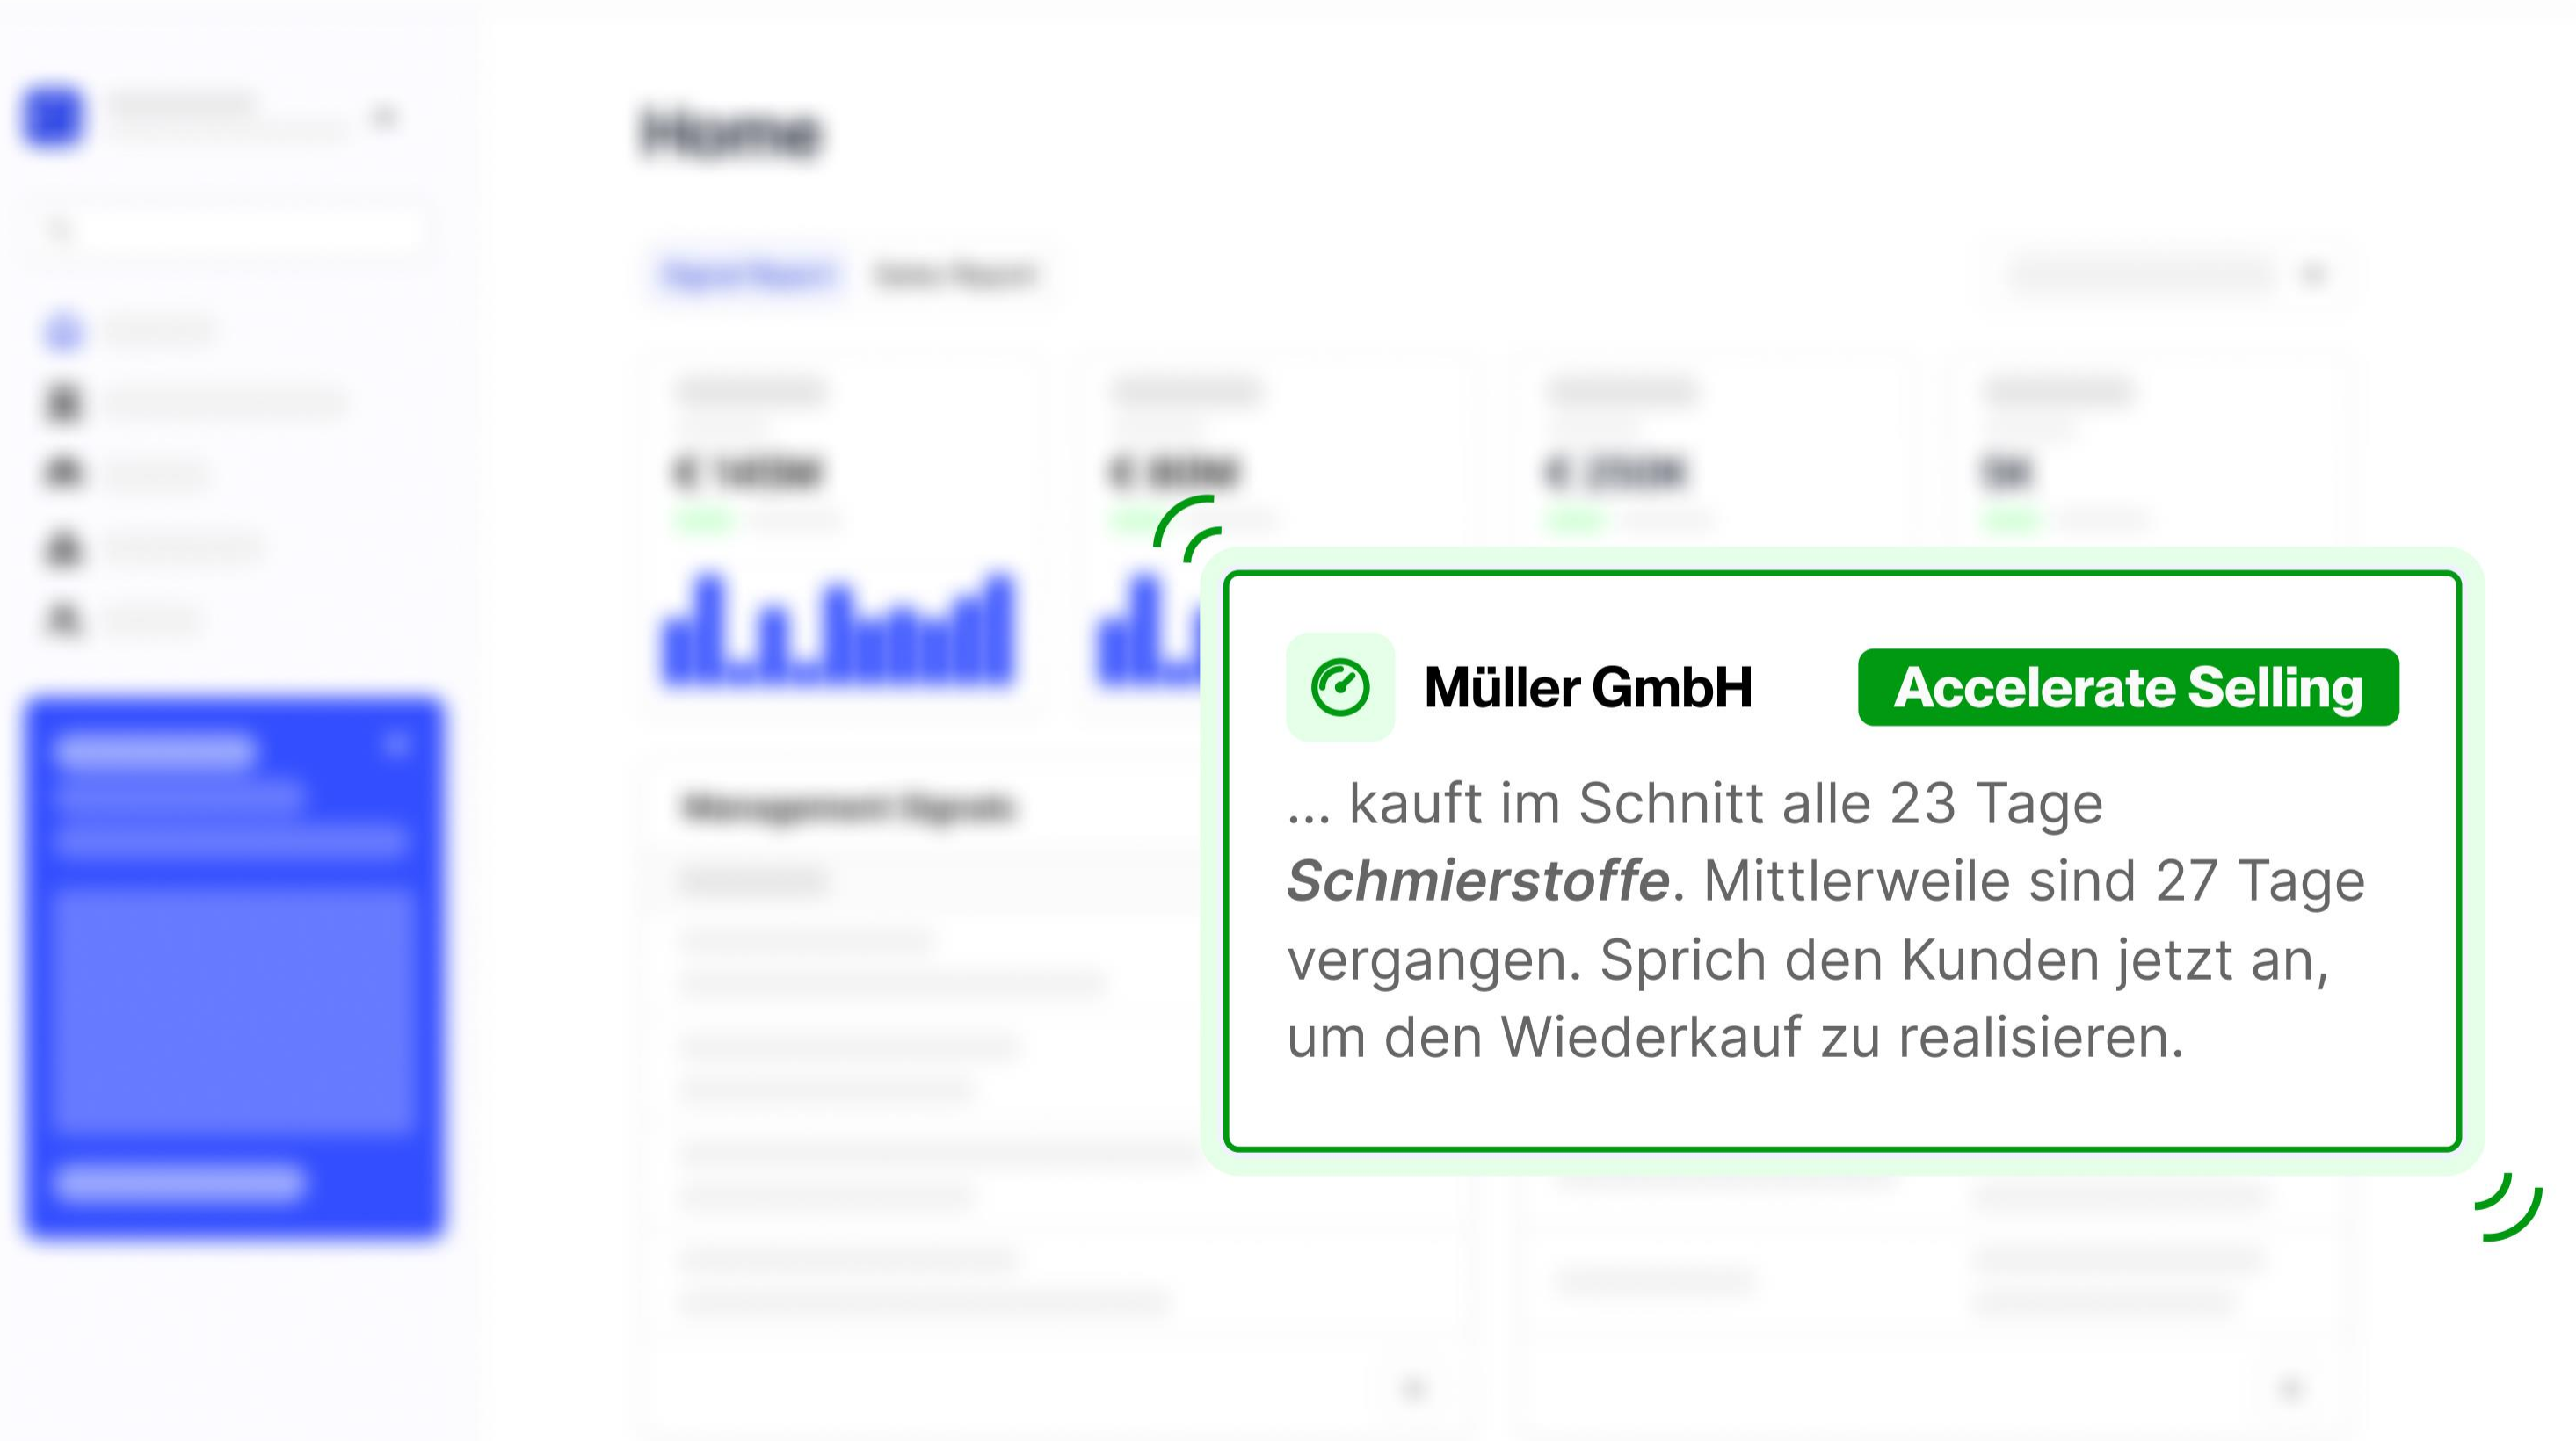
Home

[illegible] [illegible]

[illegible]
€ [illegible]
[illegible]
€ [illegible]
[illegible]
€ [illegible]
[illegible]

Management Signals

Müller GmbH

Accelerate Selling

... kauft im Schnitt alle 23 Tage ***Schmierstoffe***. Mittlerweile sind 27 Tage vergangen. Sprich den Kunden jetzt an, um den Wiederkauf zu realisieren.